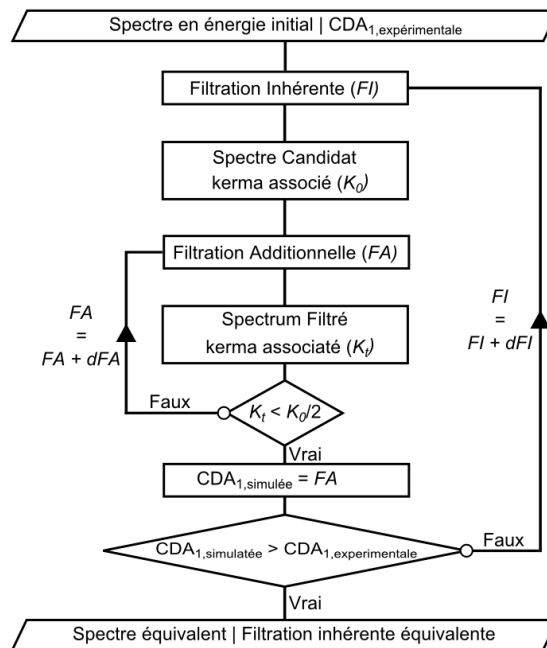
Spectre en énergie initial | $CDA_{1,expérimentale}$

Filtration Inhérente (*FI*)

Spectre Candidat kerma associé ($K_0$)

Filtration Additionnelle (*FA*)

*FA* = *FA* + *dFA*

*FI* = *FI* + *dFI*

Spectrum Filtré kerma associatéd ($K_t$)

Faux

$K_t < K_0/2$

Vrai

$CDA_{1,simulée} = FA$

$CDA_{1,simulatée} > CDA_{1,experimentale}$

Faux

Vrai

Spectre équivalent | Filtration inhérente équivalente